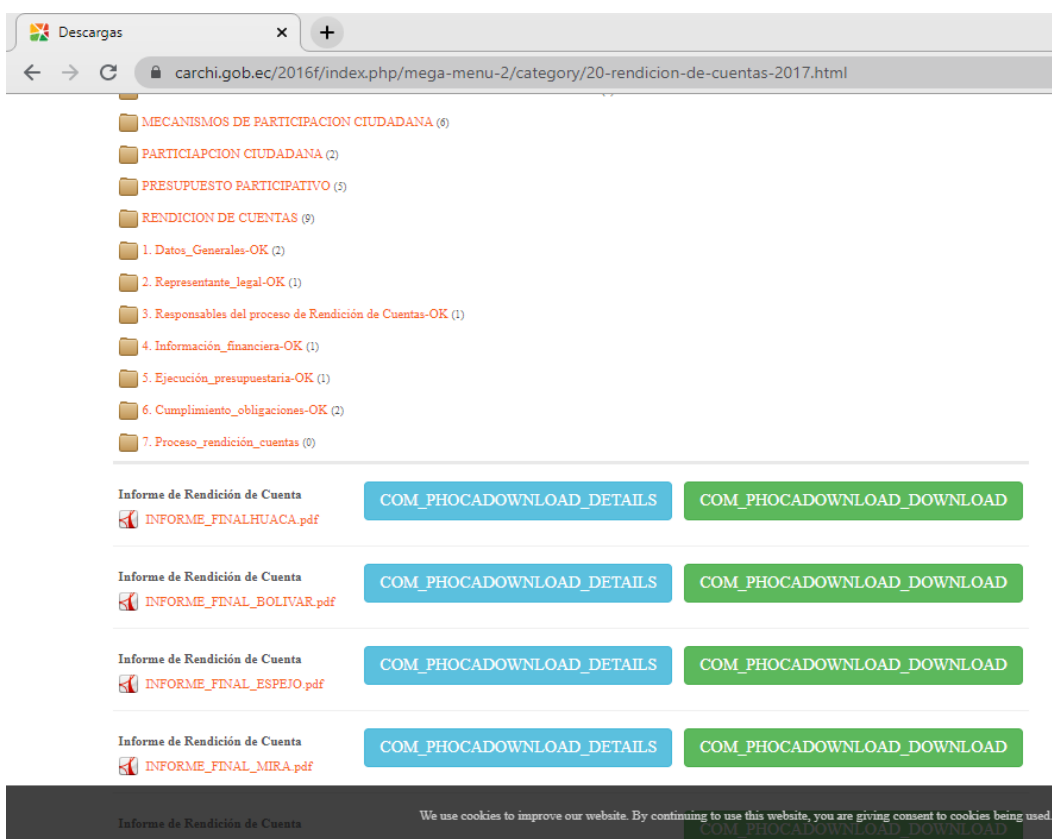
Descargas ×

carchi.gob.ec/2016f/index.php/mega-menu-2/category/20-rendicion-de-cuentas-2017.html

MECANISMOS DE PARTICIPACION CIUDADANA (6)

PARTICIAPCION CIUDADANA (2)

PRESUPUESTO PARTICIPATIVO (5)

RENDICION DE CUENTAS (9)

1. Datos_Generales-OK (2)

2. Representante_legal-OK (1)

3. Responsables del proceso de Rendición de Cuentas-OK (1)

4. Información_financiera-OK (1)

5. Ejecución_presupuestaria-OK (1)

6. Cumplimiento_obligaciones-OK (2)

7. Proceso_rendición_cuentas (0)

Informe de Rendición de Cuenta
INFORME_FINALHUACA.pdf
COM_PHOCADOWNLOAD_DETAILS COM_PHOCADOWNLOAD_DOWNLOAD

Informe de Rendición de Cuenta
INFORME_FINAL_BOLIVAR.pdf
COM_PHOCADOWNLOAD_DETAILS COM_PHOCADOWNLOAD_DOWNLOAD

Informe de Rendición de Cuenta
INFORME_FINAL_ESPEJO.pdf
COM_PHOCADOWNLOAD_DETAILS COM_PHOCADOWNLOAD_DOWNLOAD

Informe de Rendición de Cuenta
INFORME_FINAL_MIRA.pdf
COM_PHOCADOWNLOAD_DETAILS COM_PHOCADOWNLOAD_DOWNLOAD

Informe de Rendición de Cuenta
We use cookies to improve our website. By continuing to use this website, you are giving consent to cookies being used.
COM_PHOCADOWNLOAD_DOWNLOAD